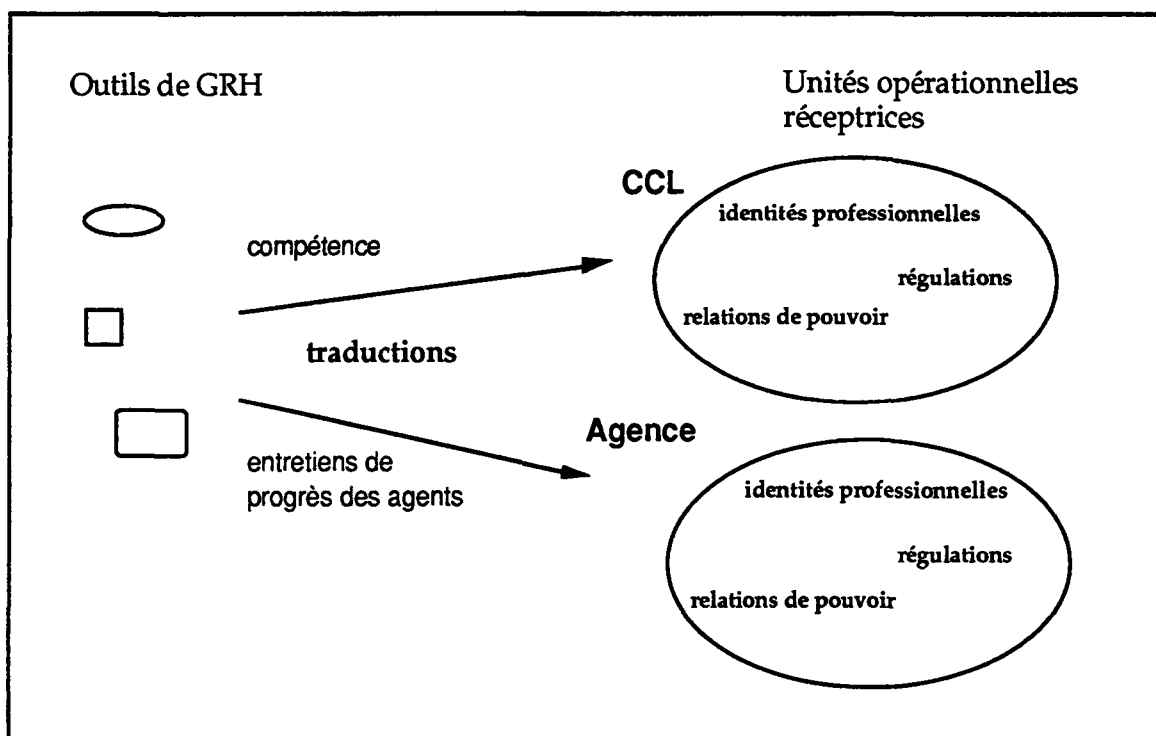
Outils de GRH

Unités opérationnelles réceptrices

compétence

traductions

entretiens de progrès des agents

CCL

identités professionnelles

régulations

relations de pouvoir

Agence

identités professionnelles

régulations

relations de pouvoir